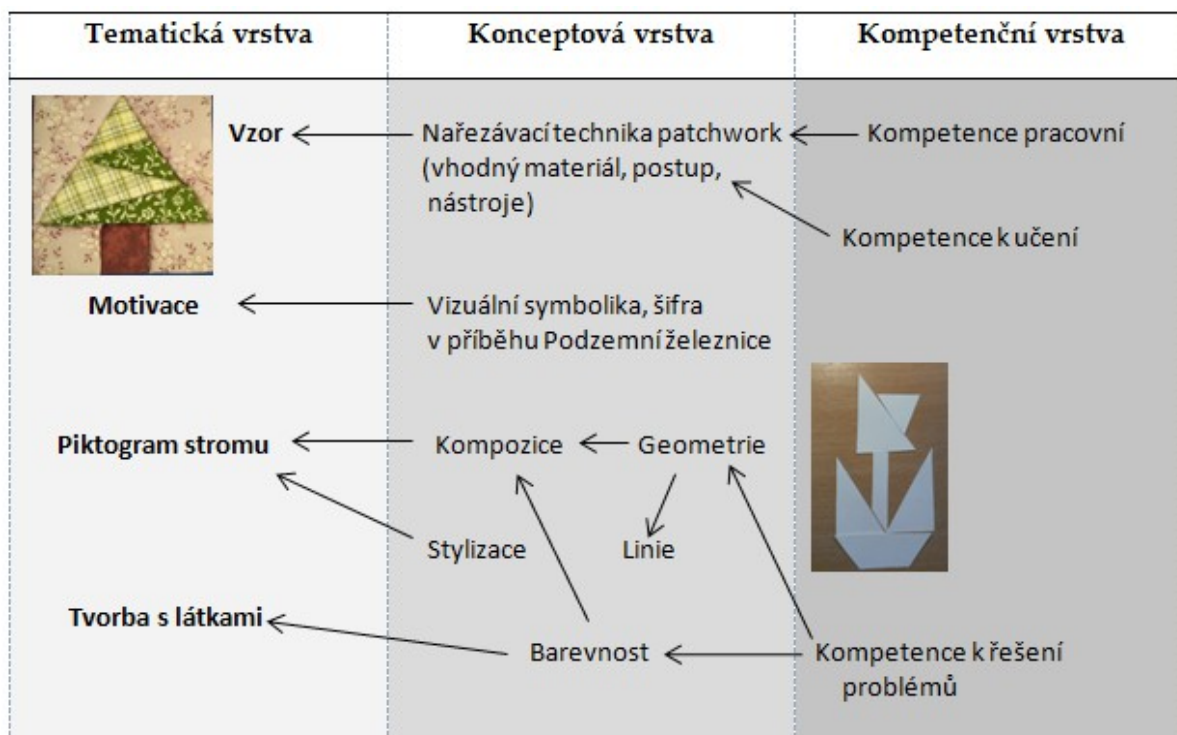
| Tematická vrstva | Konceptová vrstva | Kompetenční vrstva |
|---|---|---|

Vzor

Nařezávací technika patchwork (vhodný materiál, postup, nástroje)

Kompetence pracovní

Kompetence k učení

Motivace

Vizuální symbolika, šifra v příběhu Podzemní železnice

Piktogram stromu

Kompozice

Geometrie

Stylizace

Linie

Tvorba s látkami

Barevnost

Kompetence k řešení problémů